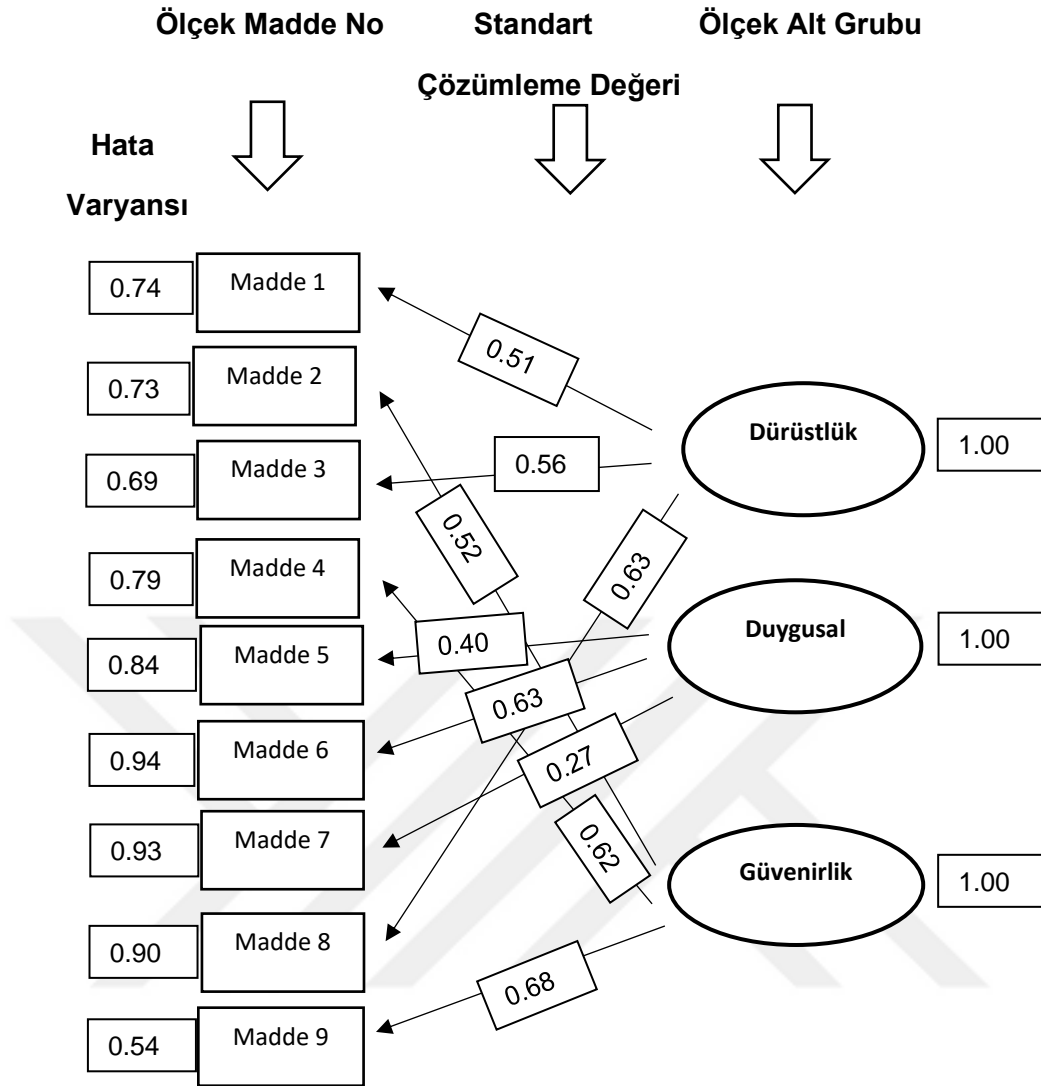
Ölçek Madde No

Standart Çözümleme Değeri

Ölçek Alt Grubu

Hata Varyansı

0.74 Madde 1
0.73 Madde 2
0.69 Madde 3
0.79 Madde 4
0.84 Madde 5
0.94 Madde 6
0.93 Madde 7
0.90 Madde 8
0.54 Madde 9

0.51
0.56
0.52
0.63
0.40
0.63
0.27
0.62
0.68

Dürüstlük 1.00
Duygusal 1.00
Güvenirlik 1.00